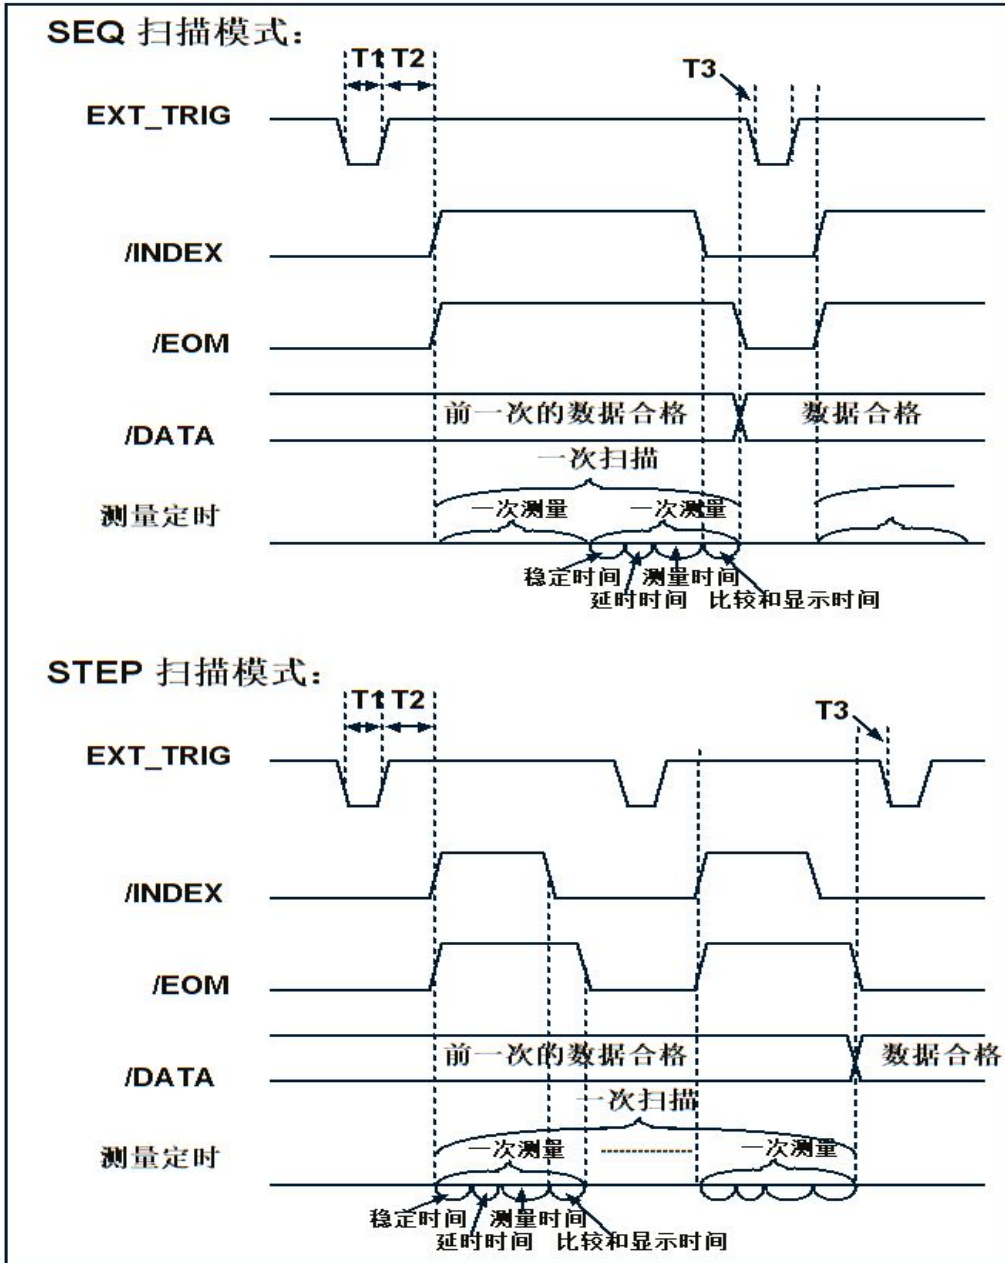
SEQ 扫描模式：

T1 T2

T3

EXT_TRIG

/INDEX

/EOM

/DATA

前一次的数据合格

数据合格

一次扫描

测量定时

一次测量

一次测量

稳定时间

测量时间

延时时间

比较和显示时间

STEP 扫描模式：

T1 T2

T3

EXT_TRIG

/INDEX

/EOM

/DATA

前一次的数据合格

数据合格

一次扫描

测量定时

一次测量

一次测量

稳定时间

测量时间

延时时间

比较和显示时间